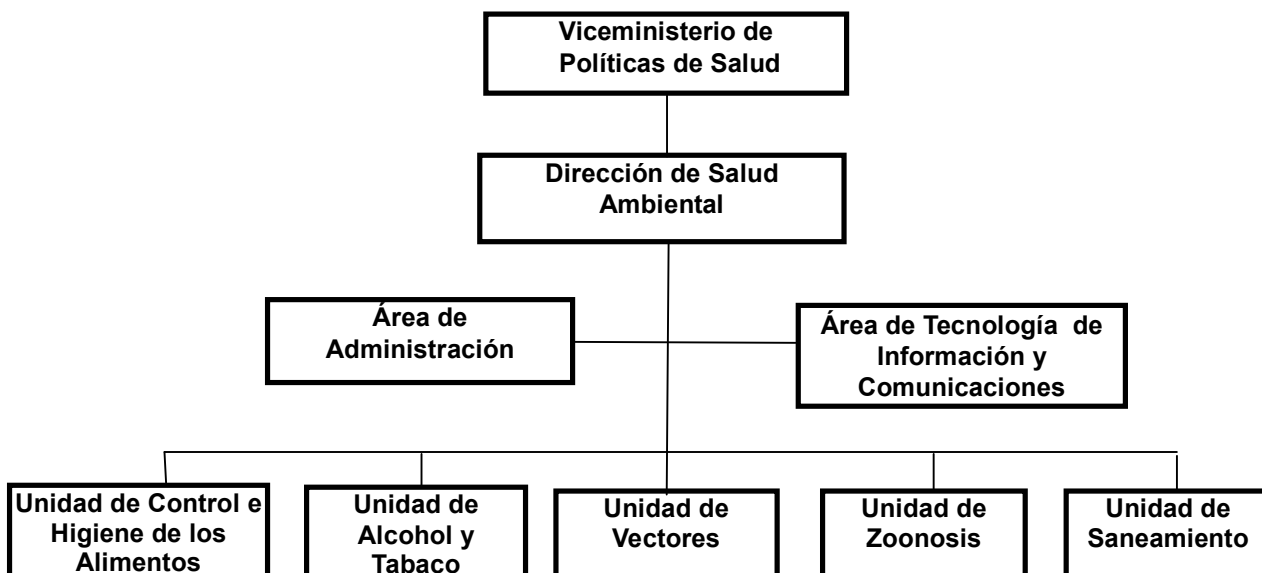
Viceministerio de Políticas de Salud

Dirección de Salud Ambiental

Área de Administración

Área de Tecnología de Información y Comunicaciones

Unidad de Control e Higiene de los Alimentos

Unidad de Alcohol y Tabaco

Unidad de Vectores

Unidad de Zoonosis

Unidad de Saneamiento